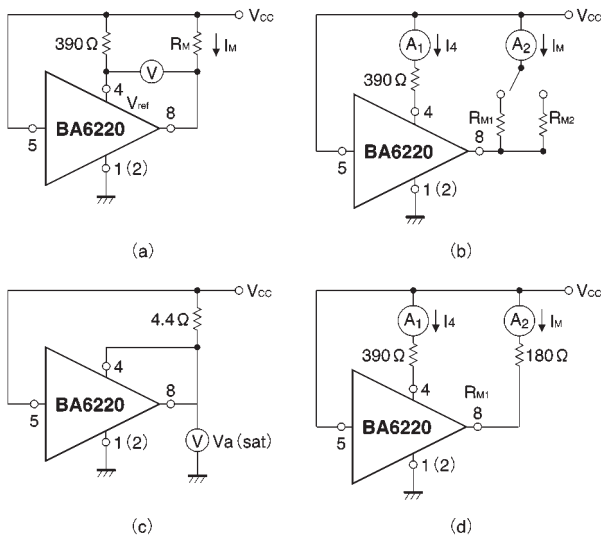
Vcc
390 Ω
RM
IM
V
4
Vref
8
5
BA6220
1 (2)
(a)

Vcc
A1
I4
A2
IM
390 Ω
4
RM1
RM2
8
5
BA6220
1 (2)
(b)

Vcc
4.4 Ω
4
8
5
BA6220
1 (2)
V
Va (sat)
(c)

Vcc
A1
I4
A2
IM
390 Ω
180 Ω
4
RM1
8
5
BA6220
1 (2)
(d)